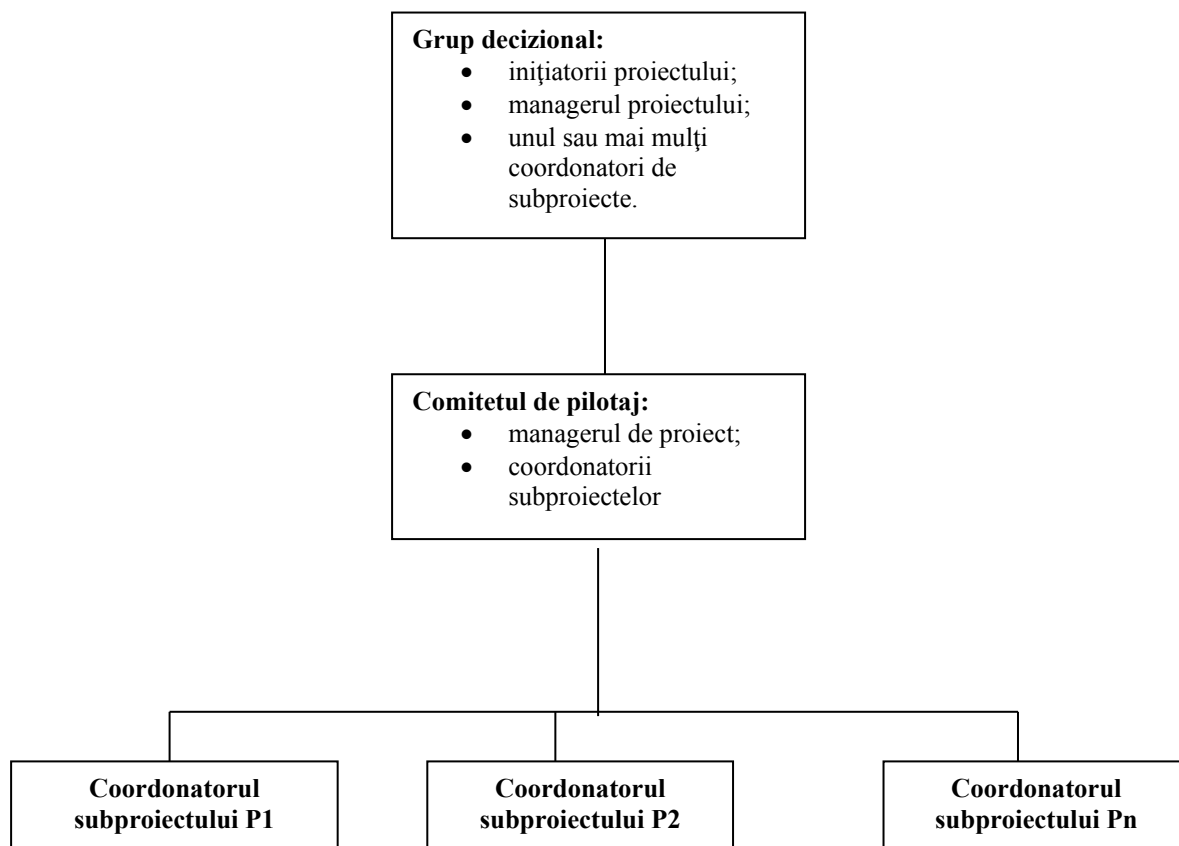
**Grup decizional:**
- iniţiatorii proiectului;
- managerul proiectului;
- unul sau mai mulţi coordonatori de subproiecte.

**Comitetul de pilotaj:**
- managerul de proiect;
- coordonatorii subproiectelor

**Coordonatorul subproiectului P1**

**Coordonatorul subproiectului P2**

**Coordonatorul subproiectului Pn**